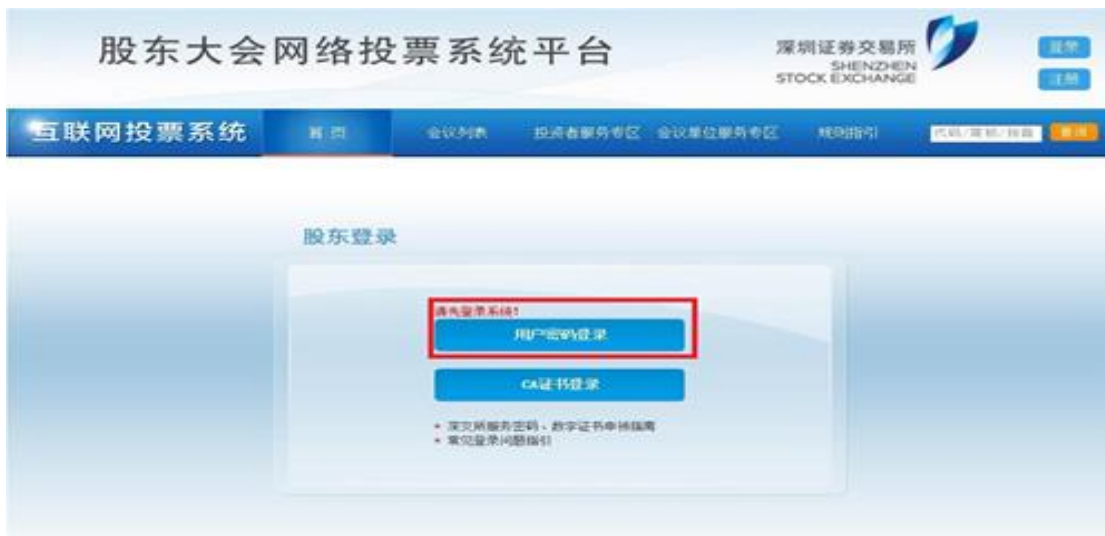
股东大会网络投票系统平台

深圳证券交易所
SHENZHEN
STOCK EXCHANGE

登录
注册

互联网投票系统

首页 会议列表 投资者服务专区 会议单位服务专区 规则指引

代码/简称/拼音 查询

股东登录

请先登录系统!

用户密码登录

CA证书登录

• 深交所服务密码、数字证书申请指南
• 常见登录问题指引